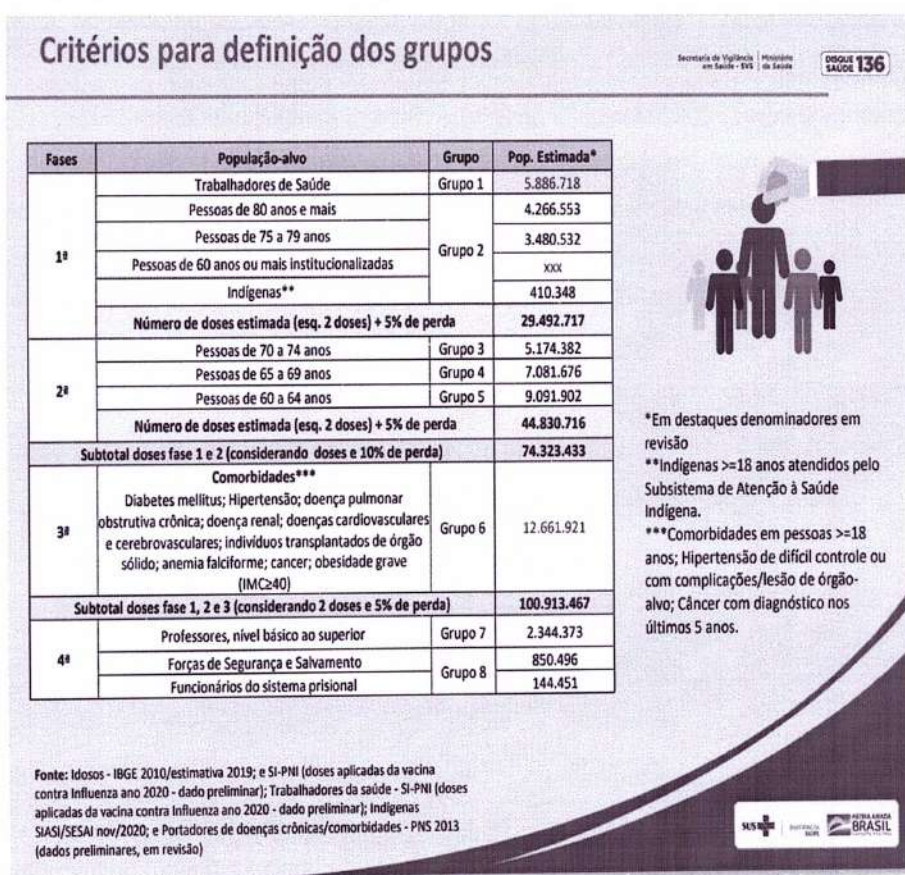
Critérios para definição dos grupos

Secretaria de Vigilância em Saúde - SVS | Ministério da Saúde

DISQUE SAÚDE 136

| Fases | População-alvo | Grupo | Pop. Estimada* |
|---|---|---|---|
| 1ª | Trabalhadores de Saúde | Grupo 1 | 5.886.718 |
| | Pessoas de 80 anos e mais | Grupo 2 | 4.266.553 |
| | Pessoas de 75 a 79 anos | | 3.480.532 |
| | Pessoas de 60 anos ou mais institucionalizadas | | xxx |
| | Indígenas** | | 410.348 |
| | Número de doses estimada (esq. 2 doses) + 5% de perda | | 29.492.717 |
| 2ª | Pessoas de 70 a 74 anos | Grupo 3 | 5.174.382 |
| | Pessoas de 65 a 69 anos | Grupo 4 | 7.081.676 |
| | Pessoas de 60 a 64 anos | Grupo 5 | 9.091.902 |
| | Número de doses estimada (esq. 2 doses) + 5% de perda | | 44.830.716 |
| Subtotal doses fase 1 e 2 (considerando doses e 10% de perda) | | | 74.323.433 |
| 3ª | Comorbidades*** Diabetes mellitus; Hipertensão; doença pulmonar obstrutiva crônica; doença renal; doenças cardiovasculares e cerebrovasculares; indivíduos transplantados de órgão sólido; anemia falciforme; cancer; obesidade grave (IMC≥40) | Grupo 6 | 12.661.921 |
| Subtotal doses fase 1, 2 e 3 (considerando 2 doses e 5% de perda) | | | 100.913.467 |
| 4ª | Professores, nível básico ao superior | Grupo 7 | 2.344.373 |
| | Forças de Segurança e Salvamento | Grupo 8 | 850.496 |
| | Funcionários do sistema prisional | | 144.451 |

*Em destaques denominadores em revisão
**Indígenas >=18 anos atendidos pelo Subsistema de Atenção à Saúde Indígena.
***Comorbidades em pessoas >=18 anos; Hipertensão de difícil controle ou com complicações/lesão de órgão-alvo; Câncer com diagnóstico nos últimos 5 anos.

Fonte: Idosos - IBGE 2010/estimativa 2019; e SI-PNI (doses aplicadas da vacina contra Influenza ano 2020 - dado preliminar); Trabalhadores da saúde - SI-PNI (doses aplicadas da vacina contra Influenza ano 2020 - dado preliminar); Indígenas SIASI/SESAI nov/2020; e Portadores de doenças crônicas/comorbidades - PNS 2013 (dados preliminares, em revisão)

SUS | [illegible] | PÁTRIA AMADA BRASIL